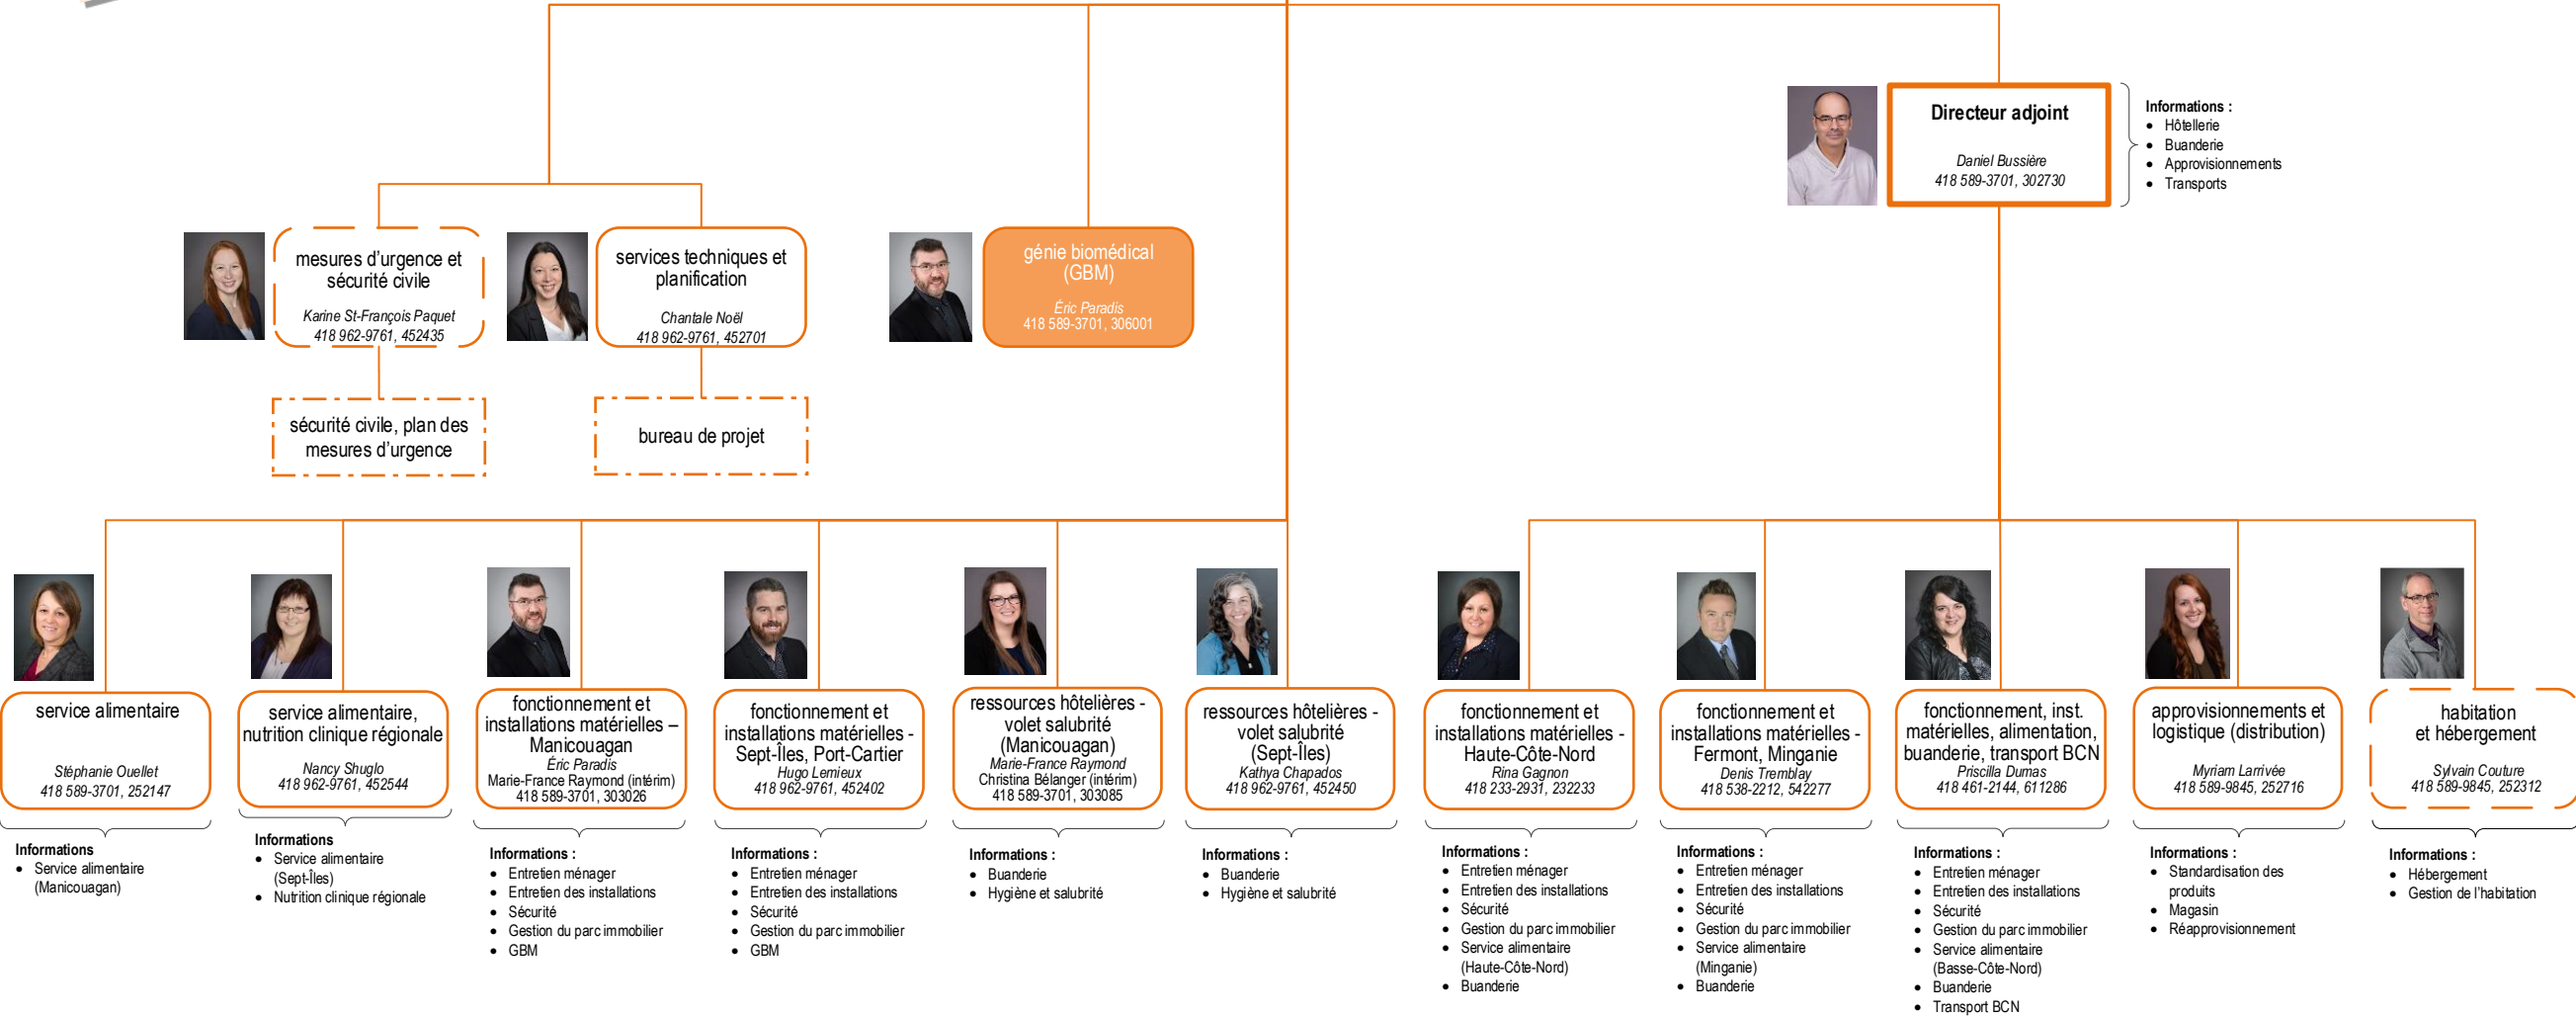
Directeur adjoint

Daniel Bussière
418 589-3701, 302730

Informations :
- Hôtellerie
- Buanderie
- Approvisionnements
- Transports

mesures d'urgence et sécurité civile

Karine St-François Paquet
418 962-9761, 452435

services techniques et planification

Chantale Noël
418 962-9761, 452701

génie biomédical (GBM)

Éric Paradis
418 589-3701, 306001

sécurité civile, plan des mesures d'urgence

bureau de projet

service alimentaire

Stéphanie Ouellet
418 589-3701, 252147

Informations
- Service alimentaire (Manicouagan)

service alimentaire, nutrition clinique régionale

Nancy Shuglo
418 962-9761, 452544

Informations
- Service alimentaire (Sept-Îles)
- Nutrition clinique régionale

fonctionnement et installations matérielles – Manicouagan
Éric Paradis
Marie-France Raymond (intérim)
418 589-3701, 303026

Informations :
- Entretien ménager
- Entretien des installations
- Sécurité
- Gestion du parc immobilier
- GBM

fonctionnement et installations matérielles - Sept-Îles, Port-Cartier
Hugo Lemieux
418 962-9761, 452402

Informations :
- Entretien ménager
- Entretien des installations
- Sécurité
- Gestion du parc immobilier
- GBM

ressources hôtelières - volet salubrité (Manicouagan)
Marie-France Raymond
Christina Bélanger (intérim)
418 589-3701, 303085

Informations :
- Buanderie
- Hygiène et salubrité

ressources hôtelières - volet salubrité (Sept-Îles)
Kathya Chapados
418 962-9761, 452450

Informations :
- Buanderie
- Hygiène et salubrité

fonctionnement et installations matérielles - Haute-Côte-Nord
Rina Gagnon
418 233-2931, 232233

Informations :
- Entretien ménager
- Entretien des installations
- Sécurité
- Gestion du parc immobilier
- Service alimentaire (Haute-Côte-Nord)
- Buanderie

fonctionnement et installations matérielles - Fermont, Minganie
Denis Tremblay
418 538-2212, 542277

Informations :
- Entretien ménager
- Entretien des installations
- Sécurité
- Gestion du parc immobilier
- Service alimentaire (Minganie)
- Buanderie

fonctionnement, inst. matérielles, alimentation, buanderie, transport BCN
Priscilla Dumas
418 461-2144, 611286

Informations :
- Entretien ménager
- Entretien des installations
- Sécurité
- Gestion du parc immobilier
- Service alimentaire (Basse-Côte-Nord)
- Buanderie
- Transport BCN

approvisionnements et logistique (distribution)

Myriam Larrivée
418 589-9845, 252716

Informations :
- Standardisation des produits
- Magasin
- Réapprovisionnement

habitation et hébergement

Sylvain Couture
418 589-9845, 252312

Informations :
- Hébergement
- Gestion de l'habitation